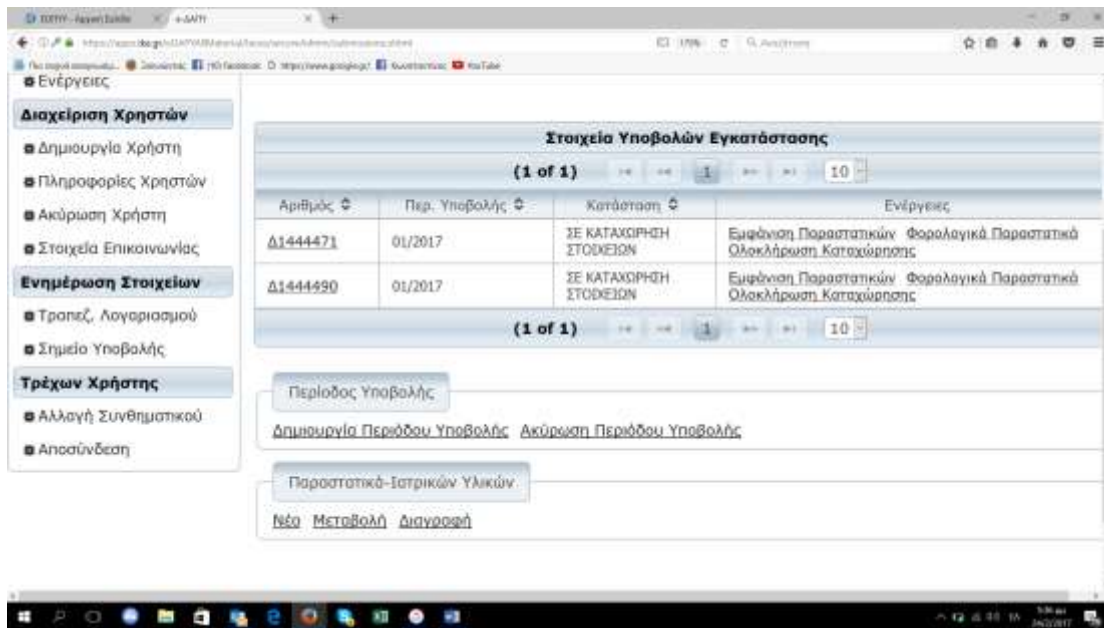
ΕΟΠΥΥ - Αρχική Σελίδα | e-ΔΑΠΥ

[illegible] | 170% | Αναζήτηση

YouTube

Ενέργειες

Διαχείριση Χρηστών

Δημιουργία Χρήστη

Πληροφορίες Χρηστών

Ακύρωση Χρήστη

Στοιχεία Επικοινωνίας

Ενημέρωση Στοιχείων

Τραπεζ. Λογαριασμού

Σημείο Υποβολής

Τρέχων Χρήστης

Αλλαγή Συνθηματικού

Αποσύνδεση

Στοιχεία Υποβολών Εγκατάστασης

(1 of 1) 1 10

| Αριθμός | Περ. Υποβολής | Κατάσταση | Ενέργειες |
|---|---|---|---|
| Δ1444471 | 01/2017 | ΣΕ ΚΑΤΑΧΩΡΗΣΗ ΣΤΟΙΧΕΙΩΝ | Εμφάνιση Παραστατικών Φορολογικά Παραστατικά Ολοκλήρωση Καταχώρησης |
| Δ1444490 | 01/2017 | ΣΕ ΚΑΤΑΧΩΡΗΣΗ ΣΤΟΙΧΕΙΩΝ | Εμφάνιση Παραστατικών Φορολογικά Παραστατικά Ολοκλήρωση Καταχώρησης |

(1 of 1) 1 10

Περίοδος Υποβολής

Δημιουργία Περιόδου Υποβολής Ακύρωση Περιόδου Υποβολής

Παραστατικά-Ιατρικών Υλικών

Νέο Μεταβολή Διαγραφή

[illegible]